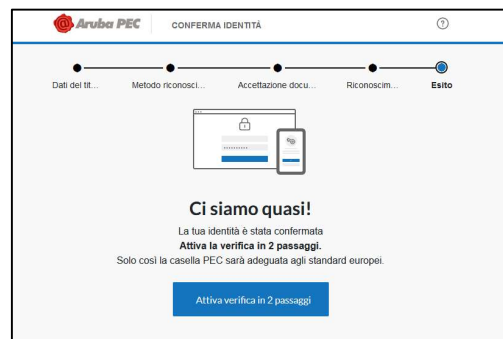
Aruba PEC | CONFERMA IDENTITÀ

Dati del tit... Metodo riconosci... Accettazione docu... Riconoscim... Esito

Ci siamo quasi!

La tua identità è stata confermata
**Attiva la verifica in 2 passaggi.**
Solo così la casella PEC sarà adeguata agli standard europei.

Attiva verifica in 2 passaggi